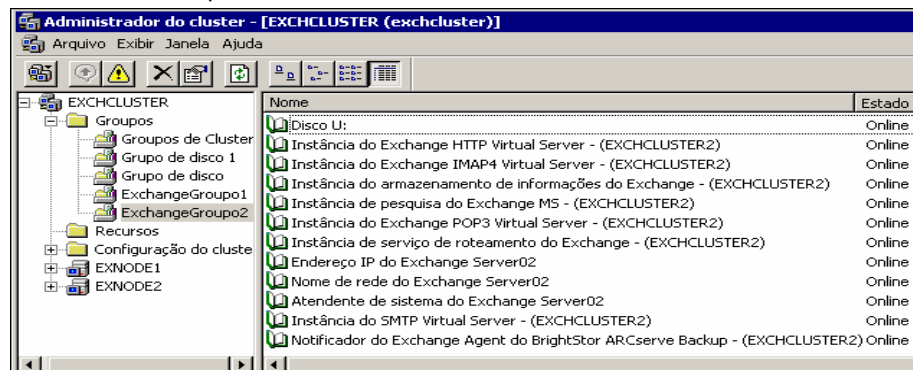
Administrador do cluster - [EXCHCLUSTER (exchcluster)]

Arquivo Exibir Janela Ajuda

EXCHCLUSTER
Groupos
Groupos de Cluster
Grupo de disco 1
Grupo de disco
ExchangeGroupo1
ExchangeGroupo2
Recursos
Configuração do cluste
EXNODE1
EXNODE2

| Nome | Estado |
|---|---|
| Disco U: | Online |
| Instância do Exchange HTTP Virtual Server - (EXCHCLUSTER2) | Online |
| Instância do Exchange IMAP4 Virtual Server - (EXCHCLUSTER2) | Online |
| Instância do armazenamento de informações do Exchange - (EXCHCLUSTER2) | Online |
| Instância de pesquisa do Exchange MS - (EXCHCLUSTER2) | Online |
| Instância do Exchange POP3 Virtual Server - (EXCHCLUSTER2) | Online |
| Instância de serviço de roteamento do Exchange - (EXCHCLUSTER2) | Online |
| Endereço IP do Exchange Server02 | Online |
| Nome de rede do Exchange Server02 | Online |
| Atendente de sistema do Exchange Server02 | Online |
| Instância do SMTP Virtual Server - (EXCHCLUSTER2) | Online |
| Notificador do Exchange Agent do BrightStor ARCserve Backup - (EXCHCLUSTER2) | Online |